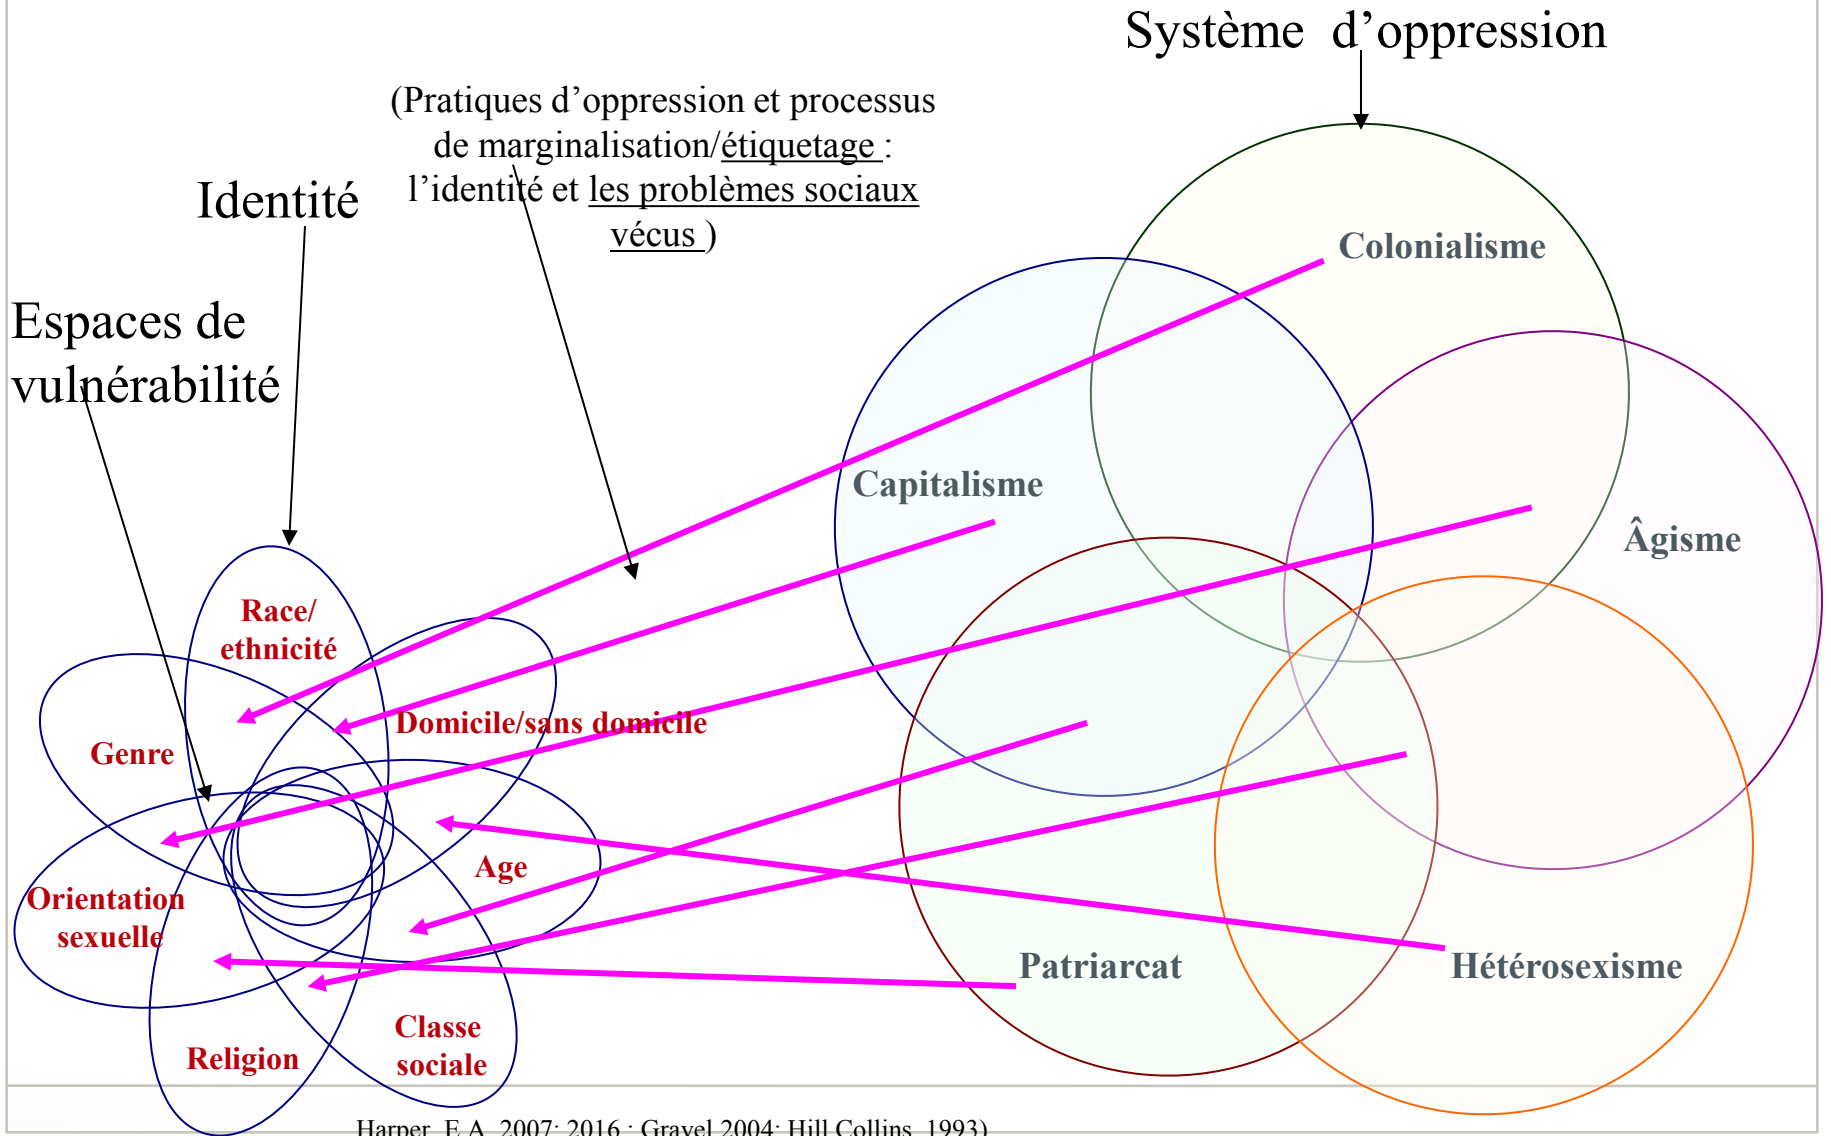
Système d'oppression

(Pratiques d'oppression et processus de marginalisation/étiquetage : l'identité et les problèmes sociaux vécus )

Identité

Espaces de vulnérabilité

Colonialisme

Capitalisme

Âgisme

Patriarcat

Hétérosexisme

Race/ ethnicité

Domicile/sans domicile

Genre

Age

Orientation sexuelle

Classe sociale

Religion

Harper, E.A. 2007; 2016 ; Gravel 2004; Hill Collins, 1993)